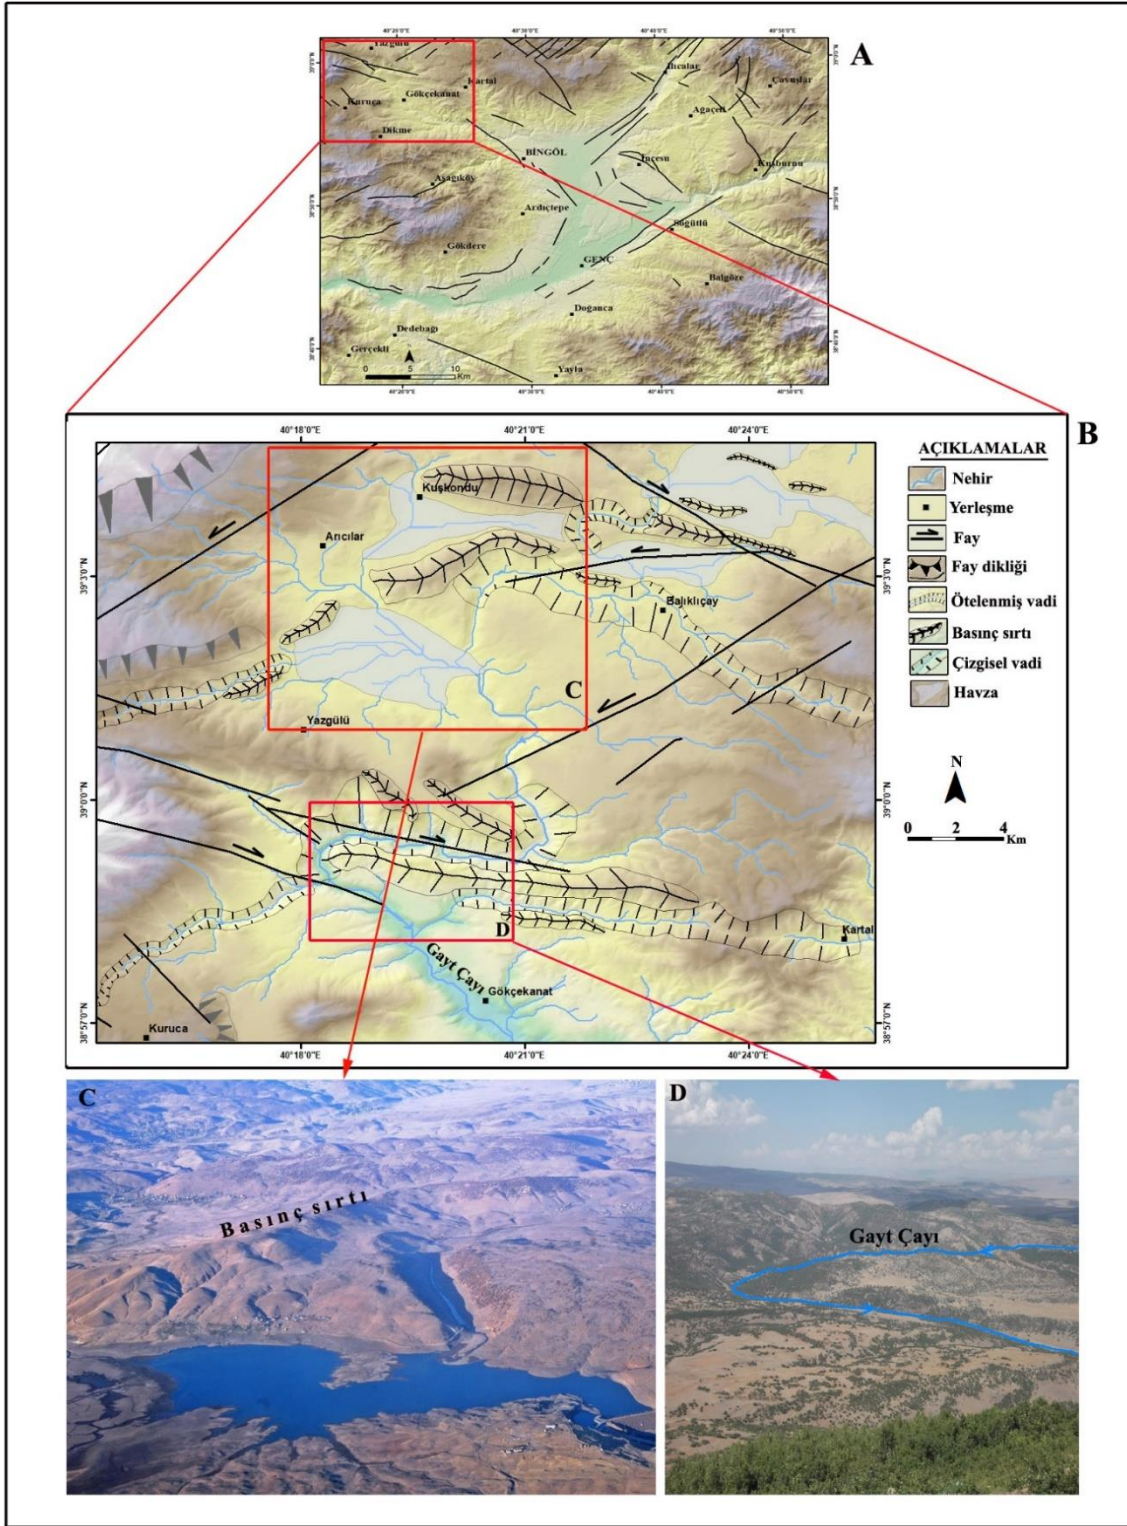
A

40°20'0"E 40°30'0"E 40°40'0"E 40°50'0"E

Yazgülü
Kartal
Ilıcalar
Çavuşlar
Kuruca
Gökçekanat
Agaçeli
Dikme
BİNGÖL
İncesu
Kızılburnu
Aşağıköy
Ardıçtepe
Sugüllü
Gökdere
GENÇ
Balgöze
Doğanca
Dedebağı
Gerçekli
Yayla
0 5 10 Km

39°0'0"N 38°50'0"N 38°40'0"N

B

40°18'0"E 40°21'0"E 40°24'0"E

Kuşkondu
Arıcılar
Balıklıçay
C
Yazgülü
D
Kartal
Gayt Çayı
Gökçekanat
Kuruca

39°3'0"N 39°0'0"N 38°57'0"N

AÇIKLAMALAR
Nehir
Yerleşme
Fay
Fay dikliği
Ötelenmiş vadi
Basınç sırtı
Çizgisel vadi
Havza

N
0 2 4 Km

C
Basınç sırtı

D
Gayt Çayı